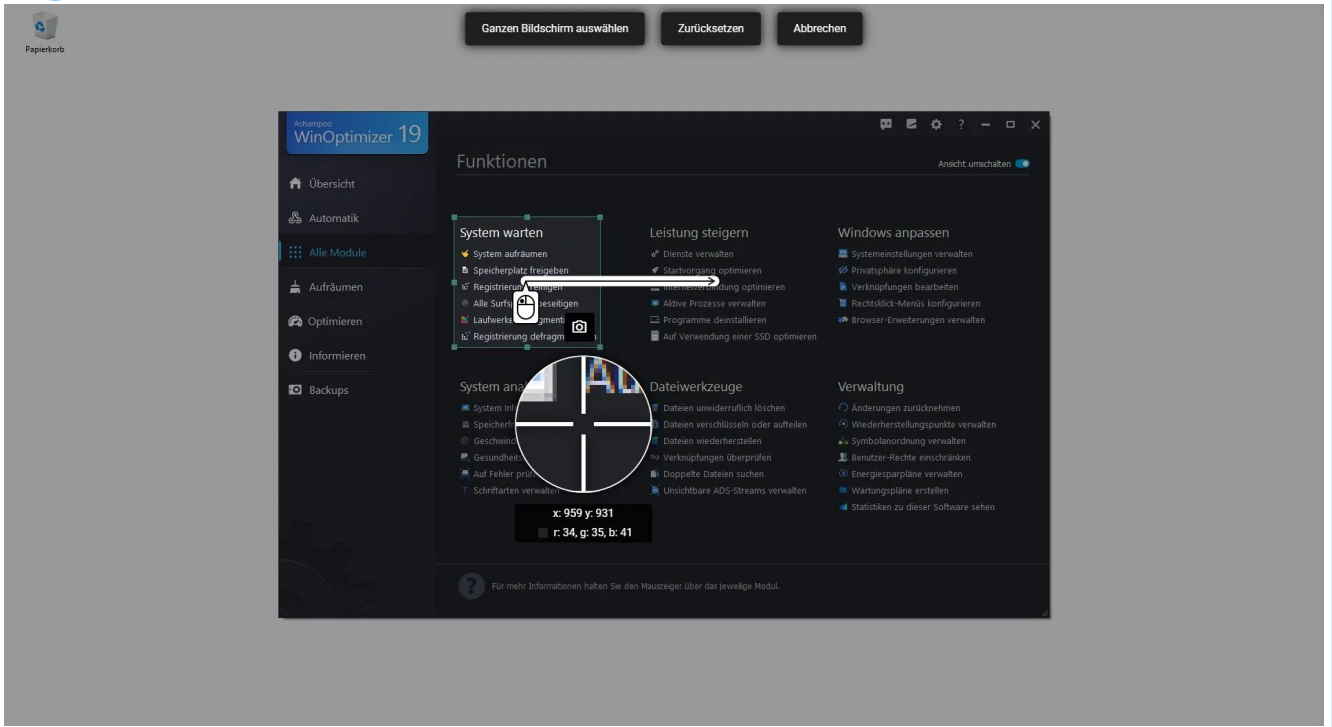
Papierkorb

Ganzen Bildschirm auswählen
Zurücksetzen
Abbrechen

Ashampoo
WinOptimizer 19

Übersicht
Automatik
Alle Module
Aufräumen
Optimieren
Informieren
Backups

Funktionen
Ansicht umschalten

System warten
System aufräumen
Speicherplatz freigeben
Registrierung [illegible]reinigen
Alle Surfsp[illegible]beseitigen
Laufwerke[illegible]gmenti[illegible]
Registrierung defragm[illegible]

Leistung steigern
Dienste verwalten
Startvorgang optimieren
Internetverbindung optimieren
Aktive Prozesse verwalten
Programme deinstallieren
Auf Verwendung einer SSD optimieren

Windows anpassen
Systemeinstellungen verwalten
Privatsphäre konfigurieren
Verknüpfungen bearbeiten
Rechtsklick-Menüs konfigurieren
Browser-Erweiterungen verwalten

System ana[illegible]
System Inf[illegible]
Speicherf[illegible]
Geschwind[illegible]
Gesundheit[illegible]
Auf Fehler prü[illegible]
Schriftarten verwalten

Dateiwerkzeuge
Dateien unwiderruflich löschen
Dateien verschlüsseln oder aufteilen
Dateien wiederherstellen
Verknüpfungen überprüfen
Doppelte Dateien suchen
Unsichtbare ADS-Streams verwalten

Verwaltung
Änderungen zurücknehmen
Wiederherstellungspunkte verwalten
Symbolanordnung verwalten
Benutzer-Rechte einschränken
Energiesparpläne verwalten
Wartungspläne erstellen
Statistiken zu dieser Software sehen

x: 959 y: 931
r: 34, g: 35, b: 41

Für mehr Informationen halten Sie den Mauszeiger über das jeweilige Modul.